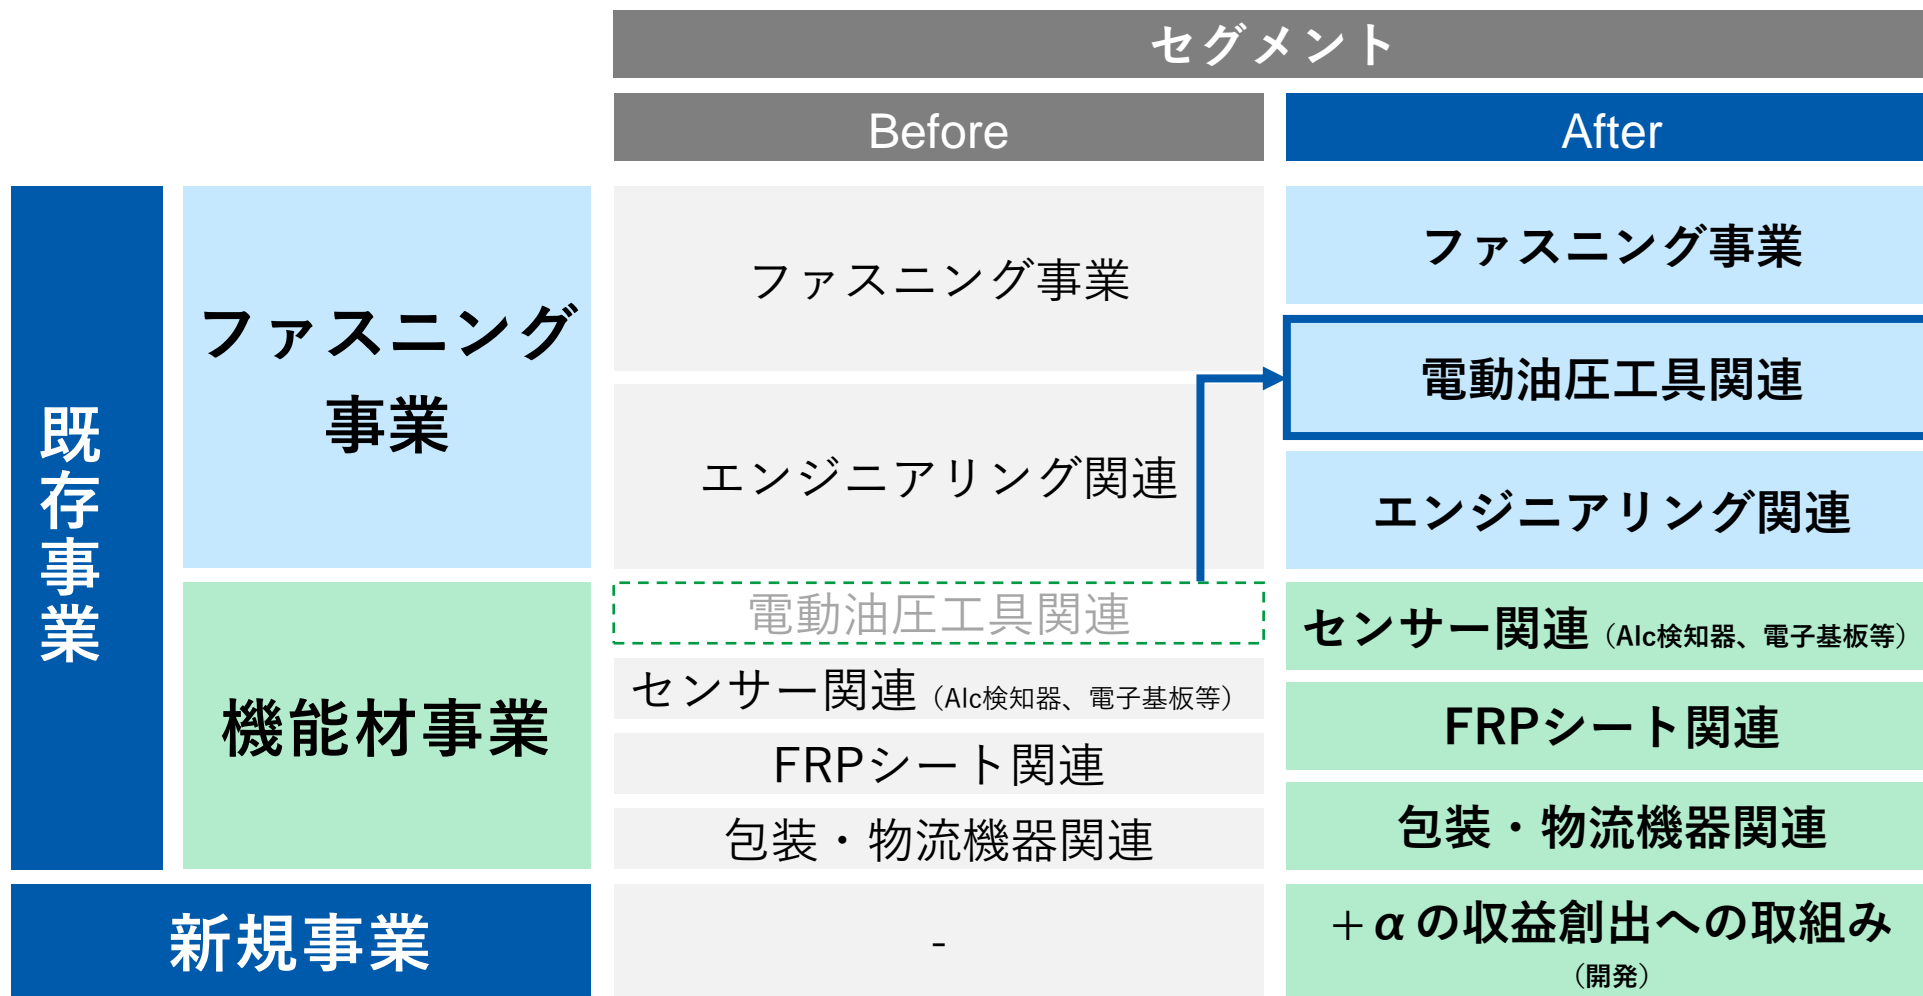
| | | セグメント | |
|---|---|---|---|
| | | Before | After |
| 既存事業 | ファスニング事業 | ファスニング事業 | ファスニング事業 |
| | | | 電動油圧工具関連 |
| | | エンジニアリング関連 | エンジニアリング関連 |
| | 機能材事業 | 電動油圧工具関連 | センサー関連（Alc検知器、電子基板等） |
| | | センサー関連（Alc検知器、電子基板等） | FRPシート関連 |
| | | FRPシート関連 | 包装・物流機器関連 |
| | | 包装・物流機器関連 | |
| 新規事業 | | - | ＋αの収益創出への取組み（開発） |